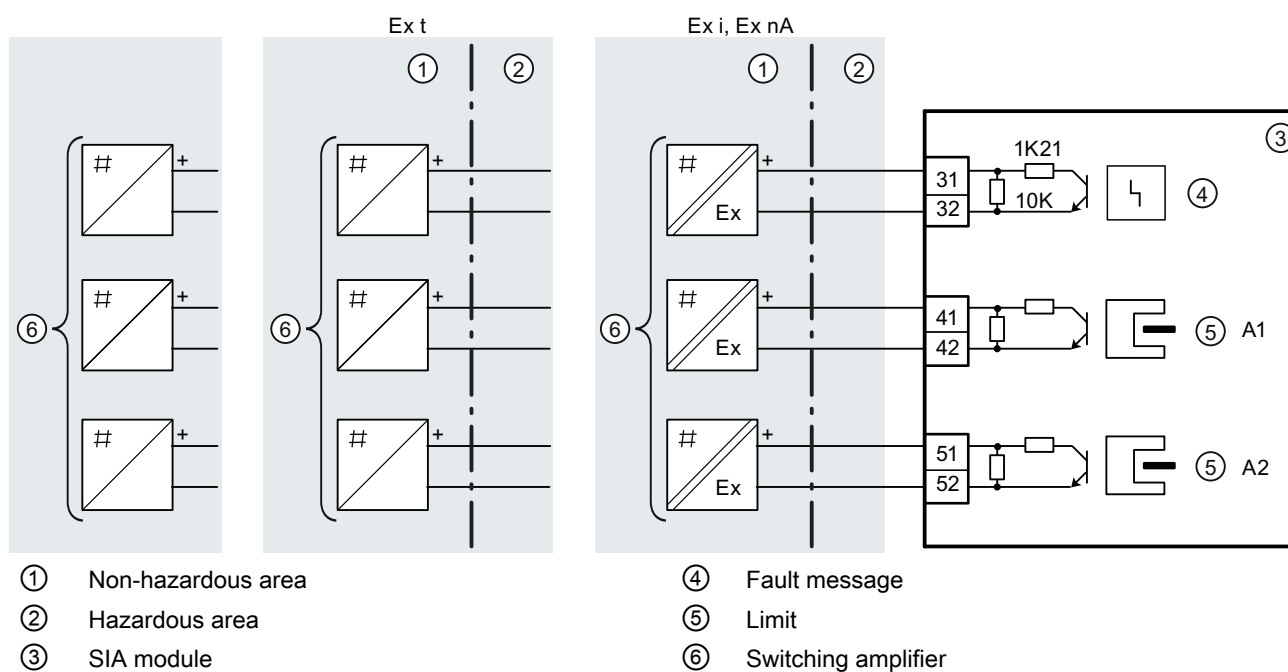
Ex t

Ex i, Ex nA

① ②

① ②

③

⑥

#
+

#
+

#
+

⑥

#
+

#
+

#
+

⑥

#
+
Ex

#
+
Ex

#
+
Ex

1K21

31
32
10K

④

41
42

⑤ A1

51
52

⑤ A2

① Non-hazardous area
② Hazardous area
③ SIA module
④ Fault message
⑤ Limit
⑥ Switching amplifier